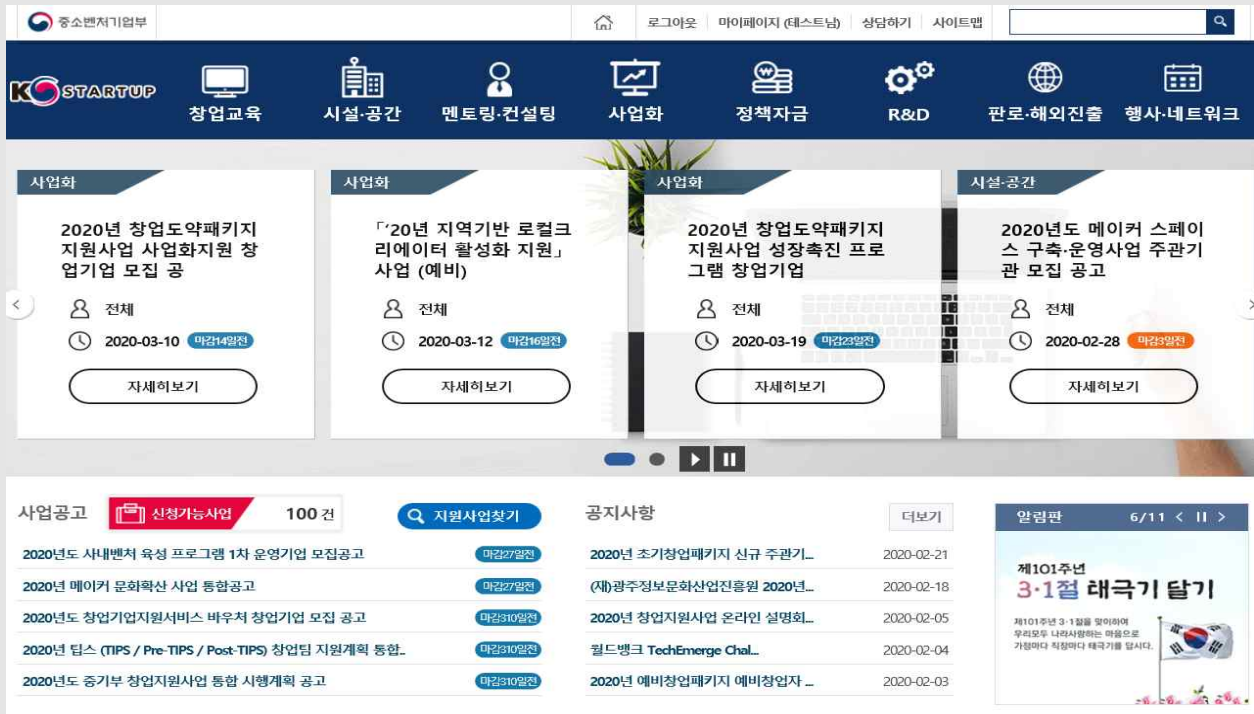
중소벤처기업부

로그아웃 | 마이페이지 (테스트님) | 상담하기 | 사이트맵

K STARTUP

창업교육 시설·공간 멘토링·컨설팅 사업화 정책자금 R&D 판로·해외진출 행사·네트워크

사업화
2020년 창업도약패키지 지원사업 사업화지원 창업기업 모집 공
전체
2020-03-10 마감14일전
자세히보기

사업화
「'20년 지역기반 로컬크리에이터 활성화 지원」 사업 (예비)
전체
2020-03-12 마감16일전
자세히보기

사업화
2020년 창업도약패키지 지원사업 성장촉진 프로그램 창업기업
전체
2020-03-19 마감23일전
자세히보기

시설·공간
2020년도 메이커 스페이스 구축·운영사업 주관기관 모집 공고
전체
2020-02-28 마감3일전
자세히보기

사업공고 신청가능사업 100 건 지원사업찾기

2020년도 사내벤처 육성 프로그램 1차 운영기업 모집공고 마감27일전
2020년 메이커 문화확산 사업 통합공고 마감27일전
2020년도 창업기업지원서비스 바우처 창업기업 모집 공고 마감310일전
2020년 팁스 (TIPS / Pre-TIPS / Post-TIPS) 창업팀 지원계획 통합.. 마감310일전
2020년도 중기부 창업지원사업 통합 시행계획 공고 마감310일전

공지사항 더보기

2020년 초기창업패키지 신규 주관기... 2020-02-21
(재)광주정보문화산업진흥원 2020년... 2020-02-18
2020년 창업지원사업 온라인 설명회... 2020-02-05
월드뱅크 TechEmerge Chal... 2020-02-04
2020년 예비창업패키지 예비창업자 ... 2020-02-03

알림판 6/11

제101주년
3·1절 태극기 달기
제101주년 3·1절을 맞이하여 우리모두 나라사랑하는 마음으로 가정마다 직장마다 태극기를 답시다.